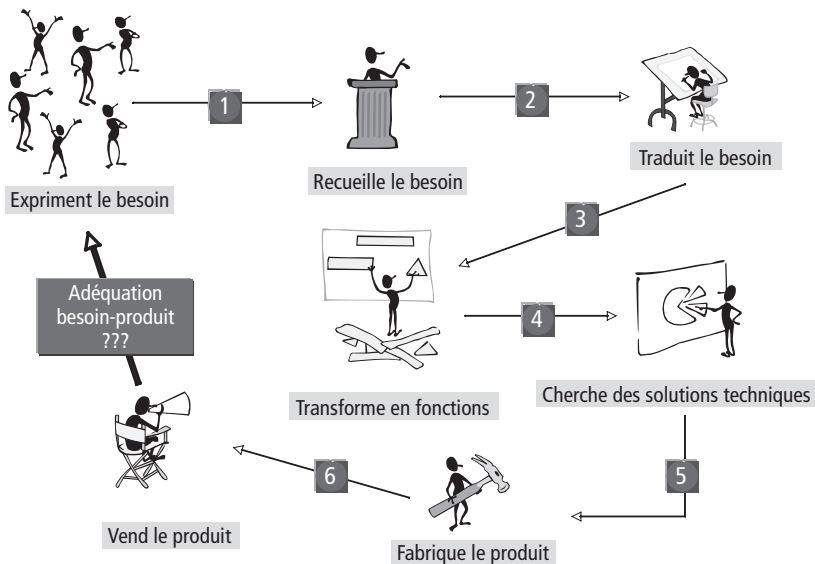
1

Expriment le besoin

Recueille le besoin

2

Traduit le besoin

3

Adéquation besoin-produit ???

4

Transforme en fonctions

Cherche des solutions techniques

6

5

Vend le produit

Fabrique le produit